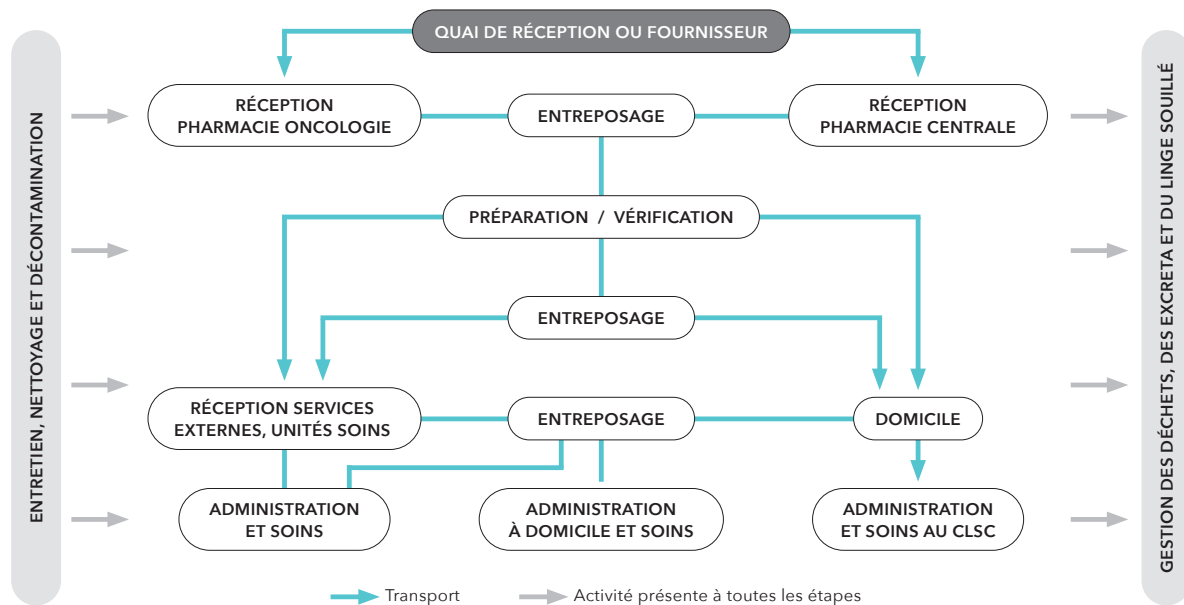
QUAI DE RÉCEPTION OU FOURNISSEUR

ENTRETIEN, NETTOYAGE ET DÉCONTAMINATION

RÉCEPTION PHARMACIE ONCOLOGIE

ENTREPOSAGE

RÉCEPTION PHARMACIE CENTRALE

GESTION DES DÉCHETS, DES EXCRETA ET DU LINGE SOUILLÉ

PRÉPARATION / VÉRIFICATION

ENTREPOSAGE

RÉCEPTION SERVICES EXTERNES, UNITÉS SOINS

ENTREPOSAGE

DOMICILE

ADMINISTRATION ET SOINS

ADMINISTRATION À DOMICILE ET SOINS

ADMINISTRATION ET SOINS AU CLSC

Transport

Activité présente à toutes les étapes